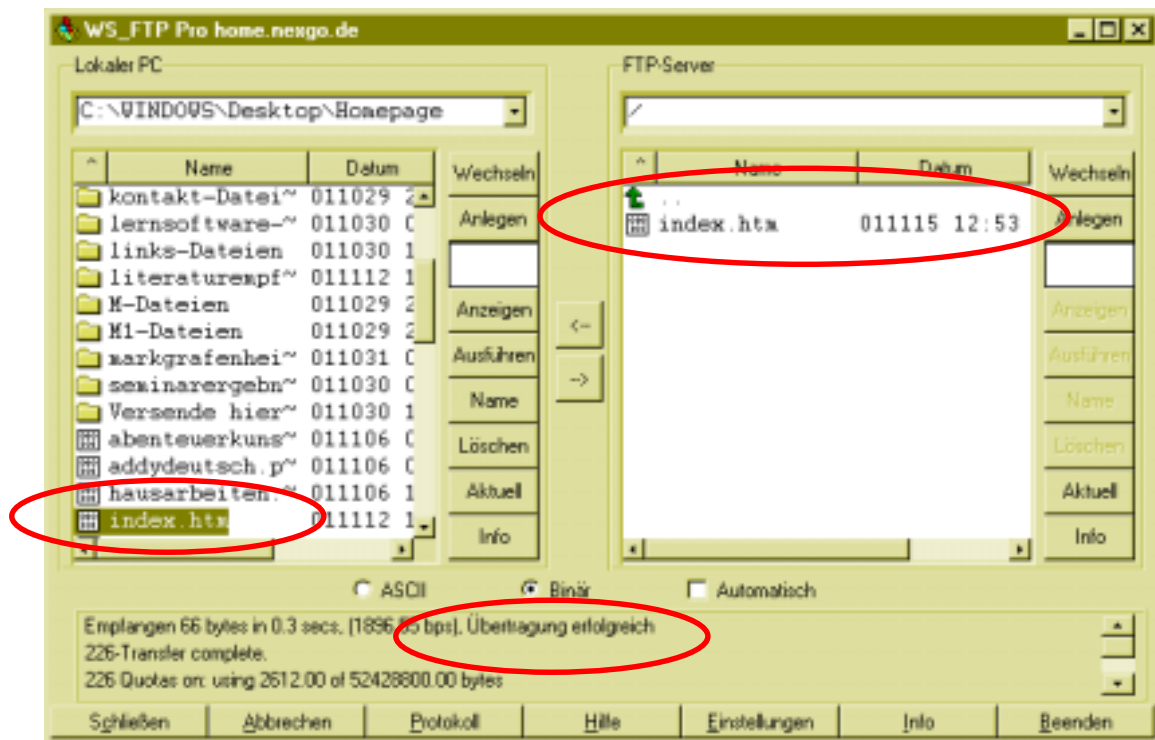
WS_FTP Pro home.nexgo.de

Lokaler PC

C:\WINDOWS\Desktop\Homepage

| Name | Datum |
|---|---|
| kontakt-Datei~ | 011029 2 |
| lernsoftware-~ | 011030 0 |
| links-Dateien | 011030 1 |
| literaturempf~ | 011112 1 |
| M-Dateien | 011029 2 |
| M1-Dateien | 011029 2 |
| markgrafenhei~ | 011031 0 |
| seminarergebn~ | 011030 0 |
| Versende hier~ | 011030 1 |
| abenteuerkuns~ | 011106 0 |
| addydeutsch.p~ | 011106 0 |
| hausarbeiten.~ | 011106 1 |
| index.htm | 011112 1 |

Wechseln
Anlegen
Anzeigen
Ausführen
Name
Löschen
Aktuell
Info

<--
-->

FTP-Server

/

| Name | Datum |
|---|---|
| .. | |
| index.htm | 011115 12:53 |

Wechseln
Anlegen
Anzeigen
Ausführen
Name
Löschen
Aktuell
Info

ASCII
Binär
Automatisch

Empfangen 66 bytes in 0.3 secs, (1896.85 bps), Übertragung erfolgreich
226-Transfer complete.
226 Quotas on: using 2612.00 of 52428800.00 bytes

Schließen
Abbrechen
Protokoll
Hilfe
Einstellungen
Info
Beenden